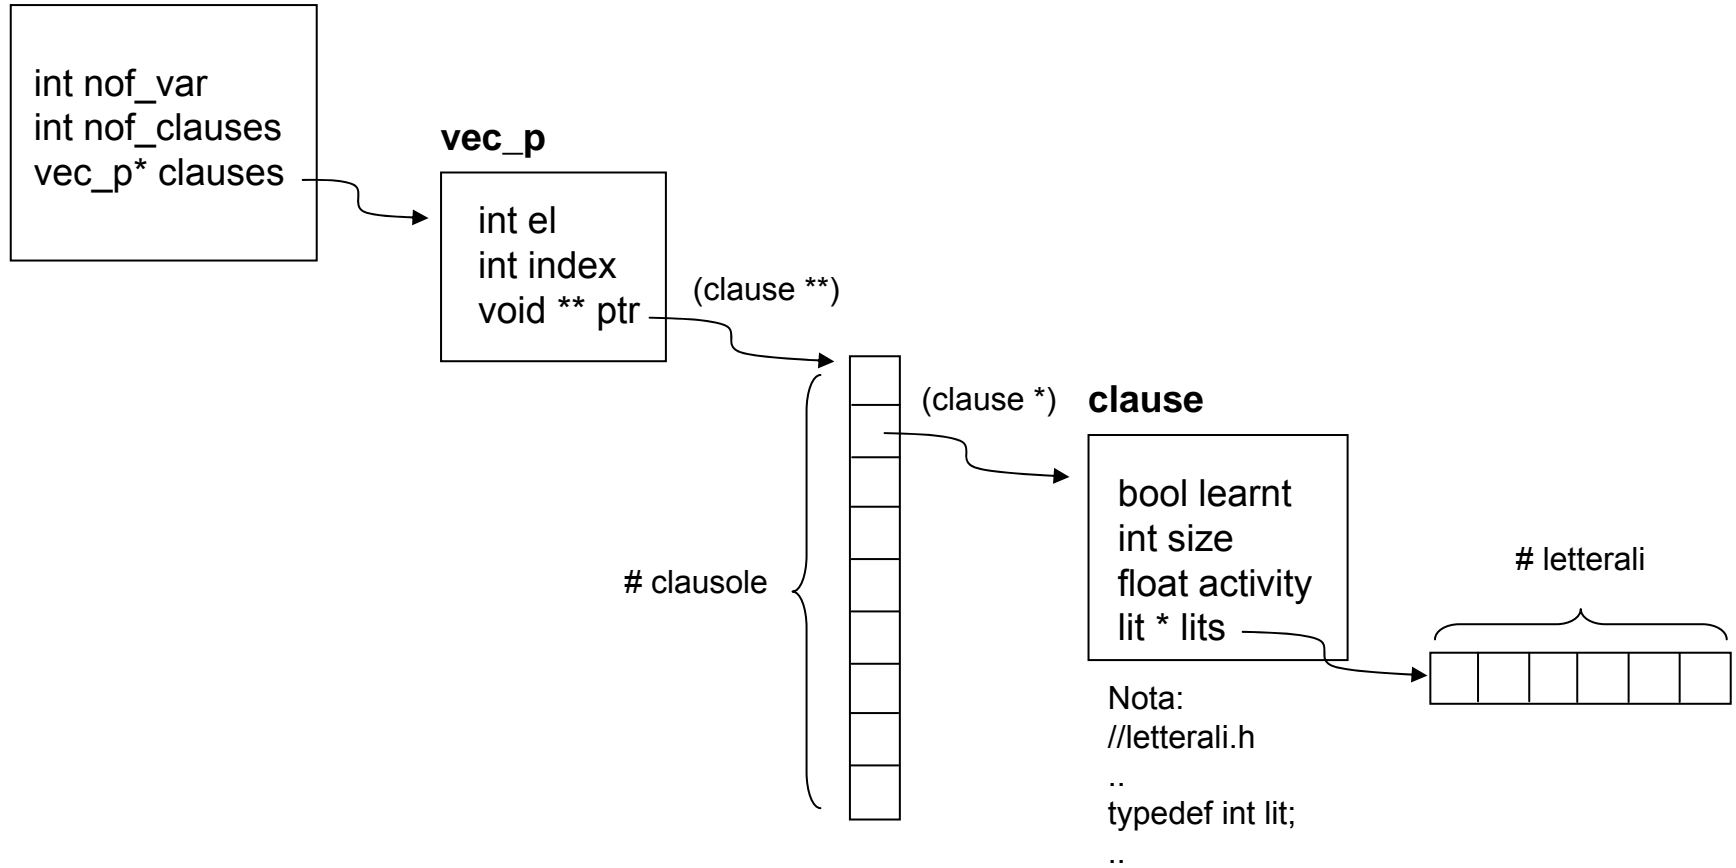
int nof_var
int nof_clauses
vec_p* clauses

vec_p

int el
int index
void ** ptr

(clause **)

(clause *)

clause

bool learnt
int size
float activity
lit * lits

# clausole

# letterali

Nota:
//letterali.h
..
typedef int lit;
..